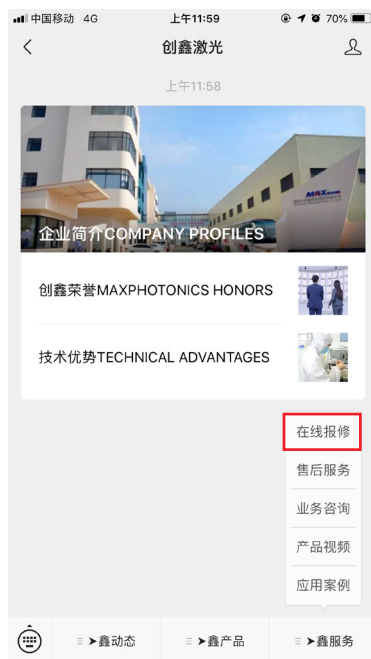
中国移动 4G 上午11:59 70%

创鑫激光

上午11:58

MAX

企业简介COMPANY PROFILES

创鑫荣誉MAXPHOTONICS HONORS

技术优势TECHNICAL ADVANTAGES

在线报修

售后服务

业务咨询

产品视频

应用案例

鑫动态

鑫产品

鑫服务